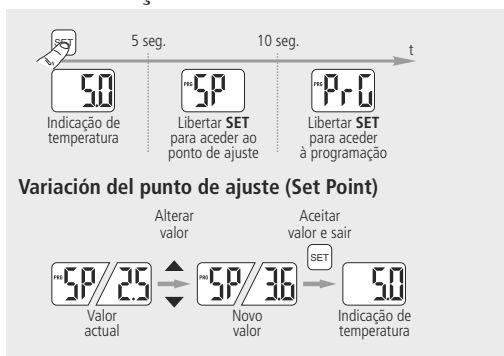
SET

5 seg.

10 seg.

t

5.0

Indicação de temperatura

PRG SP

Libertar **SET** para aceder ao ponto de ajuste

PRG Pr-G

Libertar **SET** para aceder à programação

**Variación del punto de ajuste (Set Point)**

Alterar valor

Aceitar valor e sair

SET

PRG SP 2.5

Valor actual

PRG SP 3.6

Novo valor

5.0

Indicação de temperatura